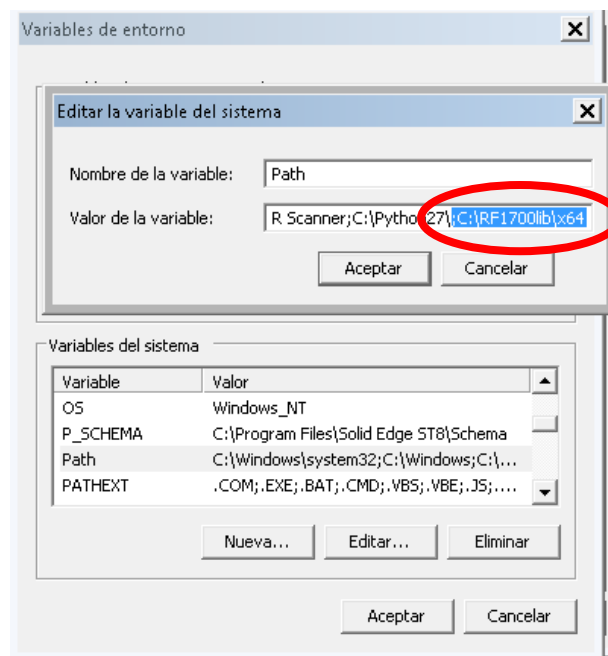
Variables de entorno

Editar la variable del sistema

Nombre de la variable: Path

Valor de la variable: R Scanner;C:\Pytho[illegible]27\;C:\RF1700lib\x64

Aceptar Cancelar

Variables del sistema

| Variable | Valor |
|---|---|
| OS | Windows_NT |
| P_SCHEMA | C:\Program Files\Solid Edge ST8\Schema |
| Path | C:\Windows\system32;C:\Windows;C:\... |
| PATHEXT | .COM;.EXE;.BAT;.CMD;.VBS;.VBE;.JS;.... |

Nueva... Editar... Eliminar

Aceptar Cancelar